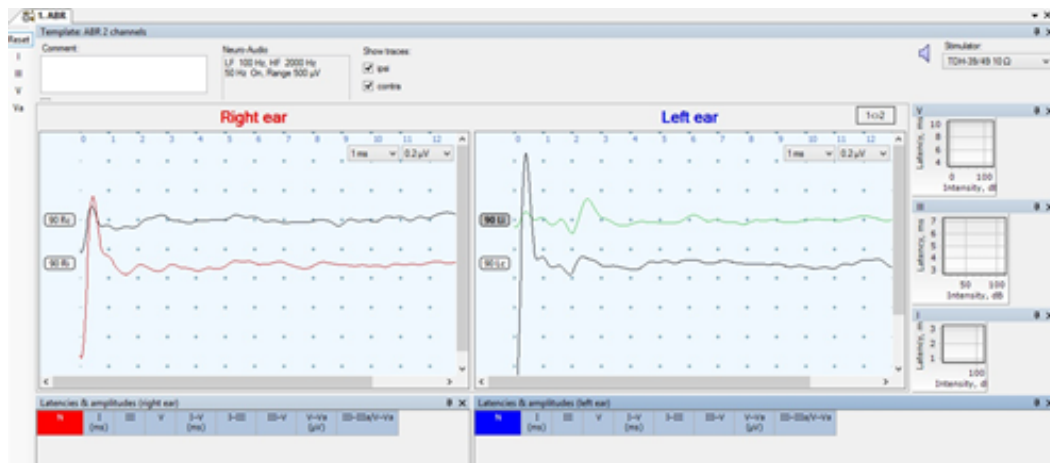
1. ABR

Reset
I
III
V
Va

Template: ABR 2 channels

Comment:

Neuro Audio
LF 100 Hz, HF 2000 Hz
50 Hz On, Range 500 μV

Show traces:
ipsi
contra

Stimulator:
TDH-39/49 10 Ω

Right ear

Left ear

1<>2

0 1 2 3 4 5 6 7 8 9 10 11 12
1 ms 0.2 μV

90 Rc
90 Ri

0 1 2 3 4 5 6 7 8 9 10 11 12
1 ms 0.2 μV

90 Li
90 Lc

V
Latency, ms
10
8
6
4
0 100
Intensity, dB

III
Latency, ms
7
6
5
4
3
50 100
Intensity, dB

I
Latency, ms
3
2
1
100
Intensity, dB

Latencies & amplitudes (right ear)

| N | I (ms) | III | V | I-V (ms) | I-III | III-V | V-Va (μV) | III-IIIa/V-Va |
|---|---|---|---|---|---|---|---|---|

Latencies & amplitudes (left ear)

| N | I (ms) | III | V | I-V (ms) | I-III | III-V | V-Va (μV) | III-IIIa/V-Va |
|---|---|---|---|---|---|---|---|---|